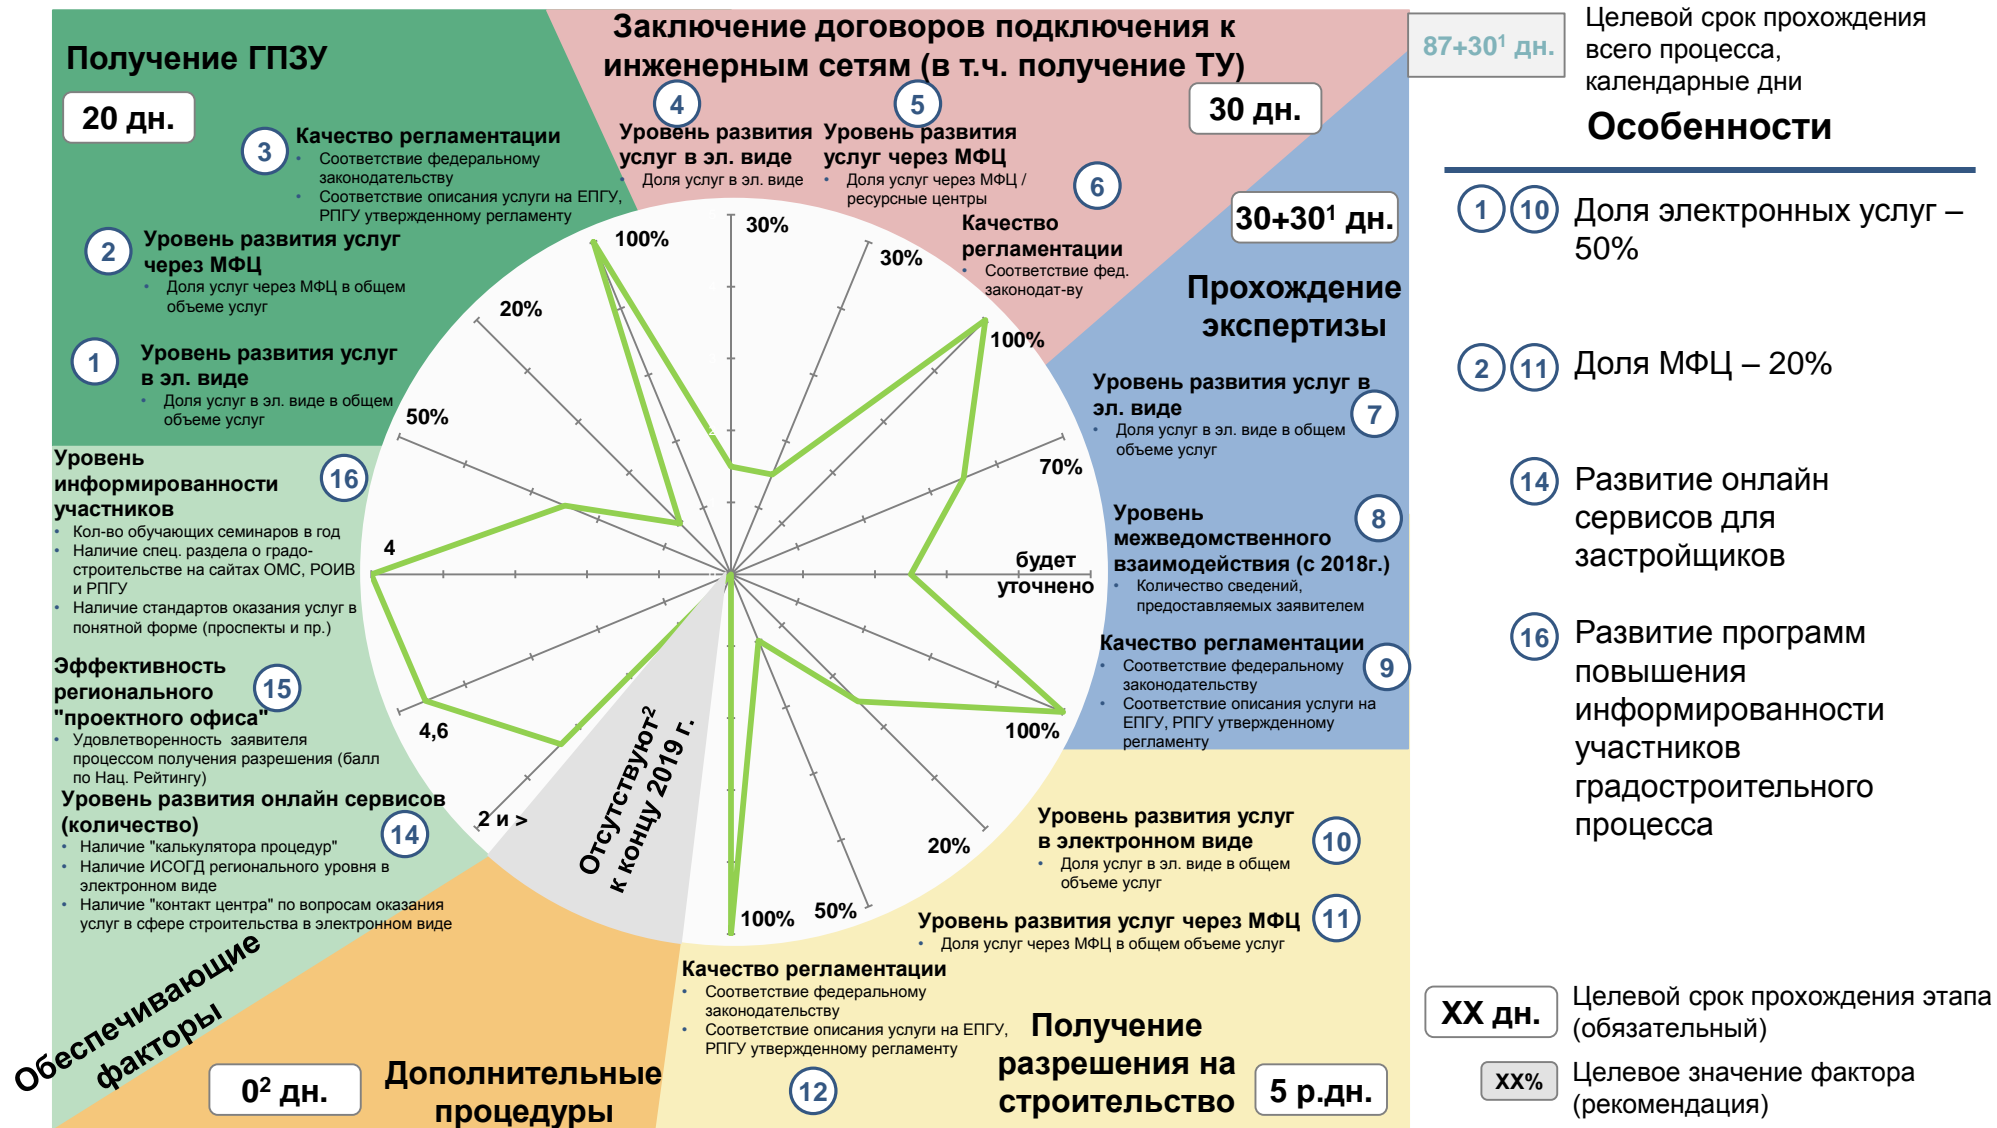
Получение ГПЗУ

20 дн.

3 Качество регламентации
• Соответствие федеральному законодательству
• Соответствие описания услуги на ЕПГУ, РПГУ утвержденному регламенту

2 Уровень развития услуг через МФЦ
• Доля услуг через МФЦ в общем объеме услуг

1 Уровень развития услуг в эл. виде
• Доля услуг в эл. виде в общем объеме услуг

Заключение договоров подключения к инженерным сетям (в т.ч. получение ТУ)

30 дн.

4 Уровень развития услуг в эл. виде
• Доля услуг в эл. виде

5 Уровень развития услуг через МФЦ
• Доля услуг через МФЦ / ресурсные центры

6 Качество регламентации
• Соответствие фед. законодат-ву

87+30$^1$ дн.

Целевой срок прохождения всего процесса, календарные дни

Особенности

1 10 Доля электронных услуг – 50%

2 11 Доля МФЦ – 20%

14 Развитие онлайн сервисов для застройщиков

16 Развитие программ повышения информированности участников градостроительного процесса

30+30$^1$ дн.

Прохождение экспертизы

Уровень развития услуг в эл. виде 7
• Доля услуг в эл. виде в общем объеме услуг

Уровень межведомственного взаимодействия (с 2018г.) 8
• Количество сведений, предоставляемых заявителем

Качество регламентации 9
• Соответствие федеральному законодательству
• Соответствие описания услуги на ЕПГУ, РПГУ утвержденному регламенту

Уровень информированности участников 16
• Кол-во обучающих семинаров в год
• Наличие спец. раздела о градостроительстве на сайтах ОМС, РОИВ и РПГУ
• Наличие стандартов оказания услуг в понятной форме (проспекты и пр.)

Эффективность регионального "проектного офиса" 15
• Удовлетворенность заявителя процессом получения разрешения (балл по Нац. Рейтингу)

Уровень развития онлайн сервисов (количество) 14
• Наличие "калькулятора процедур"
• Наличие ИСОГД регионального уровня в электронном виде
• Наличие "контакт центра" по вопросам оказания услуг в сфере строительства в электронном виде

30%
100%
30%
20%
100%
50%
70%
4
будет уточнено
100%
4,6
2 и >
20%
100%
50%

Отсутствуют$^2$ к концу 2019 г.

Уровень развития услуг в электронном виде 10
• Доля услуг в эл. виде в общем объеме услуг

Уровень развития услуг через МФЦ 11
• Доля услуг через МФЦ в общем объеме услуг

Качество регламентации
• Соответствие федеральному законодательству
• Соответствие описания услуги на ЕПГУ, РПГУ утвержденному регламенту

12

Обеспечивающие факторы

0$^2$ дн.

Дополнительные процедуры

Получение разрешения на строительство

5 р.дн.

XX дн. Целевой срок прохождения этапа (обязательный)

XX% Целевое значение фактора (рекомендация)